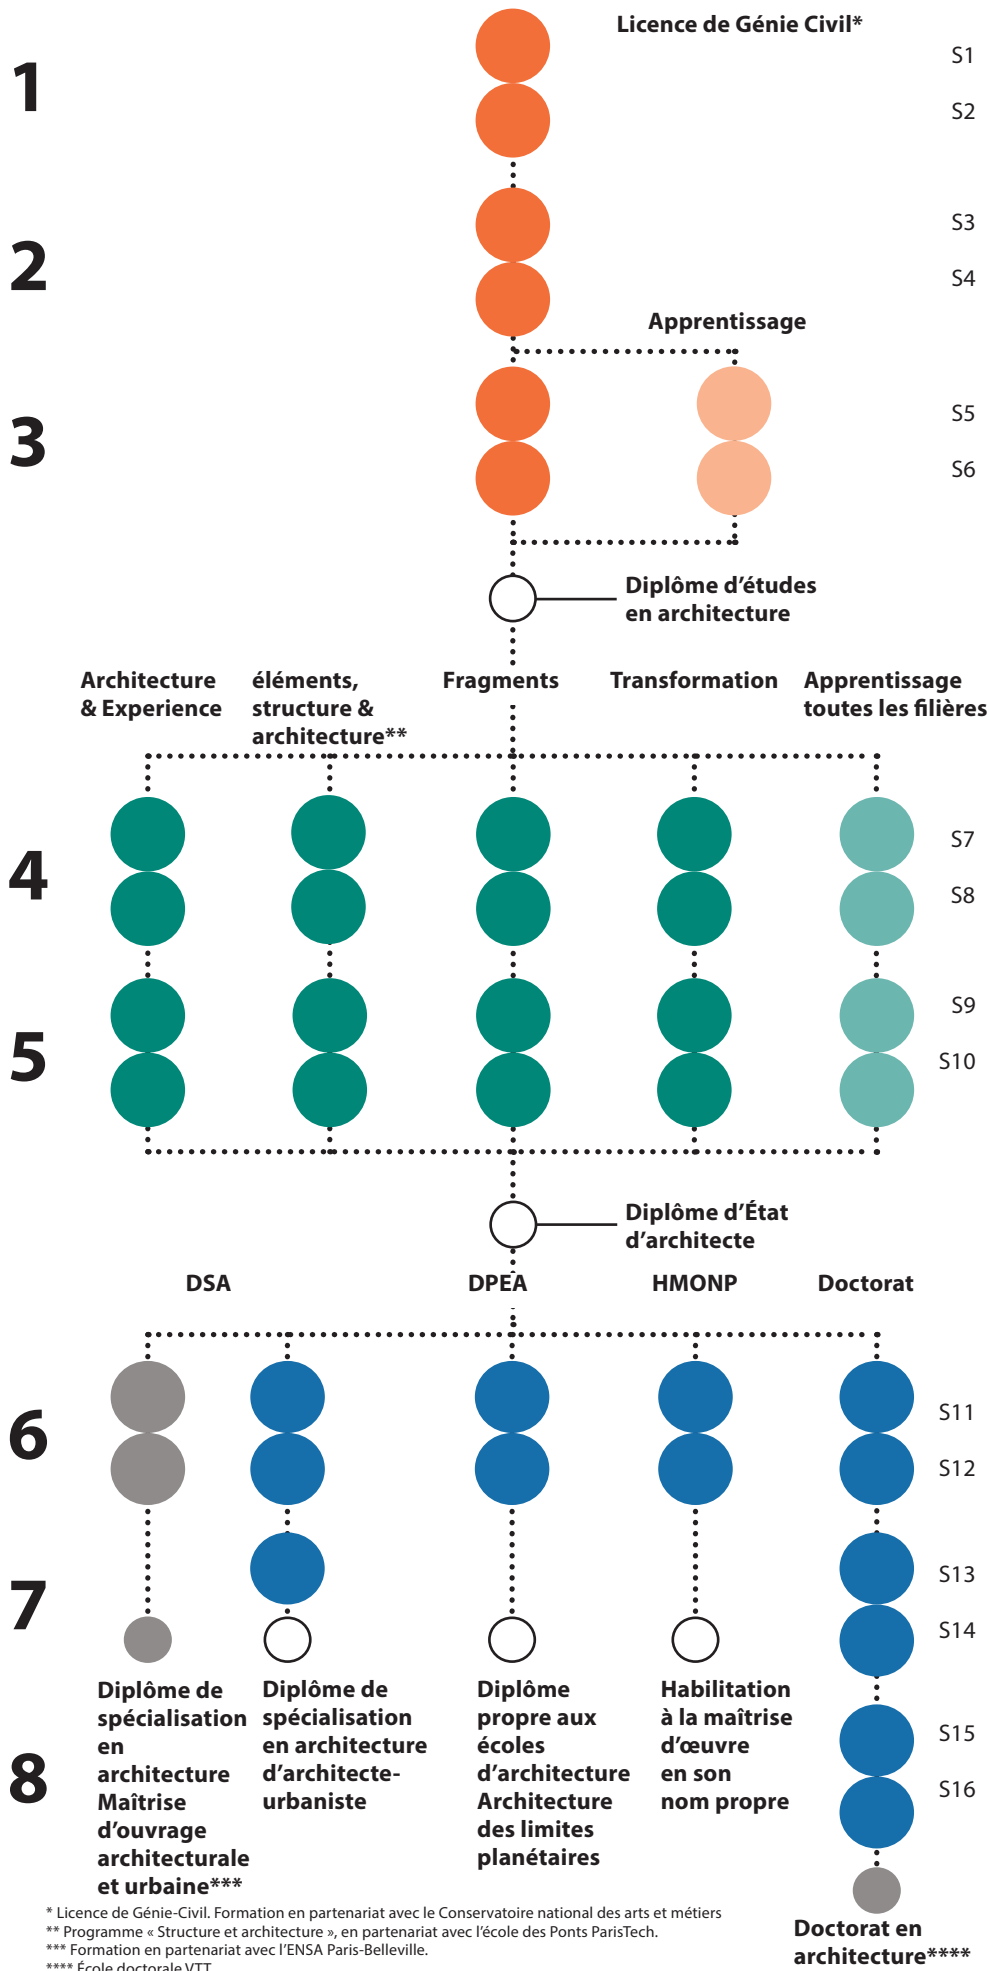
Licence de Génie Civil*

1

S1

S2

2

S3

S4

Apprentissage

3

S5

S6

Diplôme d'études en architecture

Architecture & Experience

éléments, structure & architecture**

Fragments

Transformation

Apprentissage toutes les filières

4

S7

S8

5

S9

S10

Diplôme d'État d'architecte

DSA

DPEA

HMONP

Doctorat

6

S11

S12

7

S13

S14

8

S15

S16

Diplôme de spécialisation en architecture Maîtrise d'ouvrage architecturale et urbaine***

Diplôme de spécialisation en architecture d'architecte-urbaniste

Diplôme propre aux écoles d'architecture Architecture des limites planétaires

Habilitation à la maîtrise d'œuvre en son nom propre

Doctorat en architecture****

* Licence de Génie-Civil. Formation en partenariat avec le Conservatoire national des arts et métiers
** Programme « Structure et architecture », en partenariat avec l'école des Ponts ParisTech.
*** Formation en partenariat avec l'ENSA Paris-Belleville.
**** École doctorale VTT